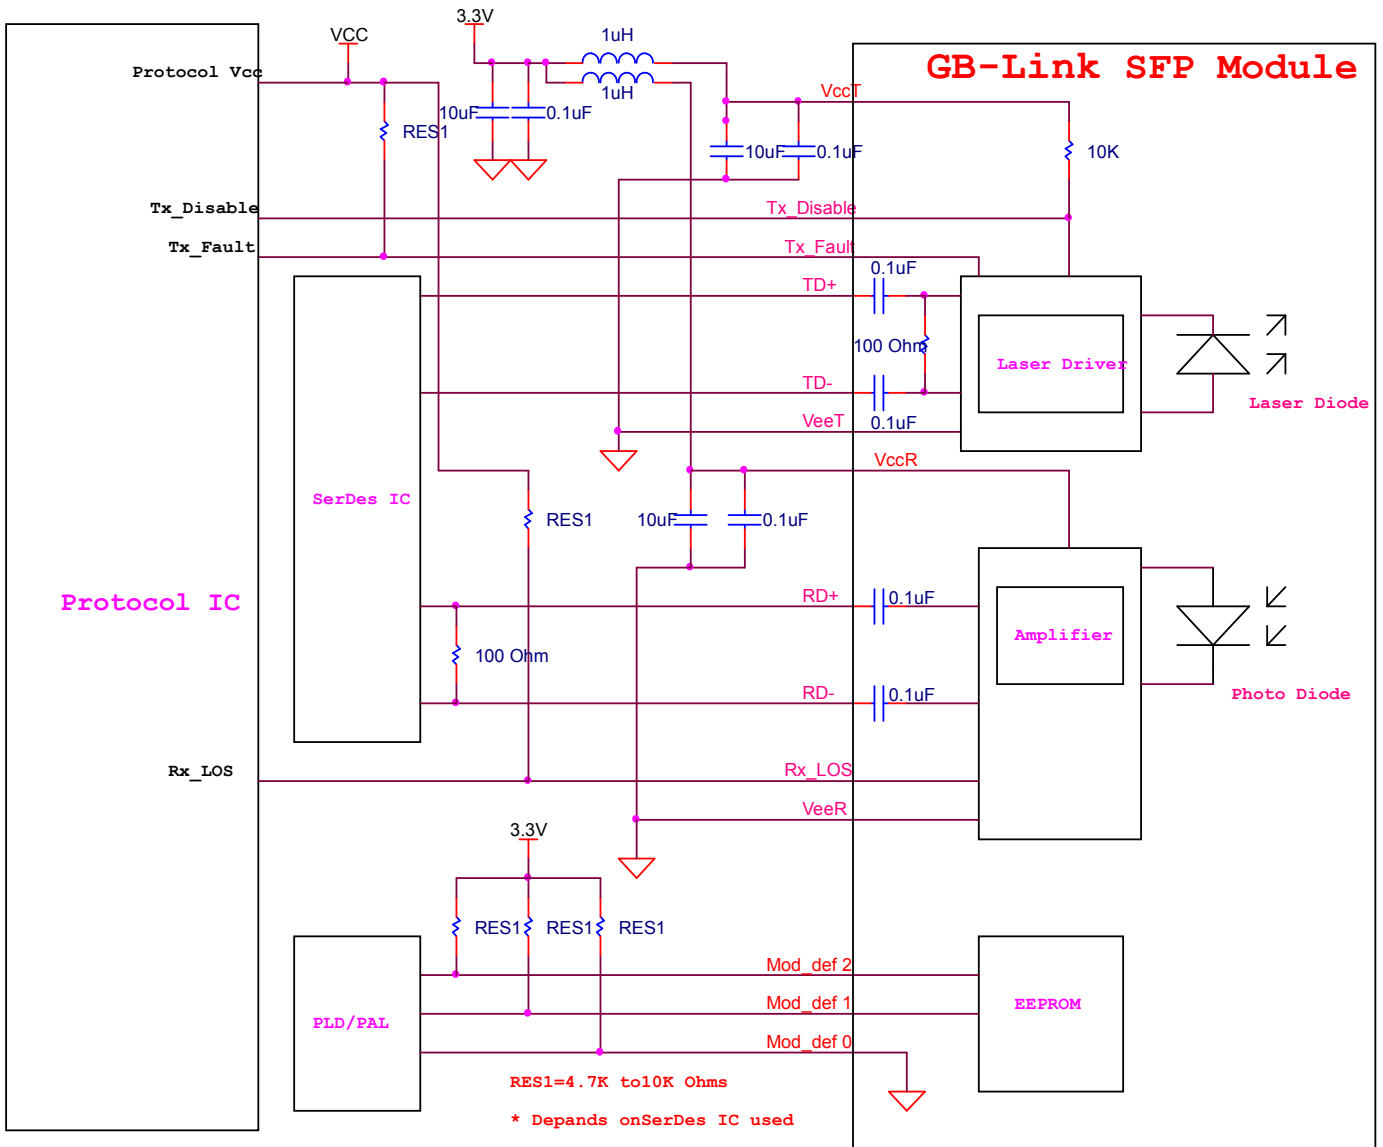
3.3V
VCC
1uH
1uH
GB-Link SFP Module
Protocol Vcc
10uF
0.1uF
RES1
VccT
10uF
0.1uF
10K
Tx_Disable
Tx_Disable
Tx_Fault
Tx_Fault
0.1uF
TD+
100 Ohm
Laser Driver
TD-
VeeT
0.1uF
Laser Diode
VccR
SerDes IC
RES1
10uF
0.1uF
Protocol IC
RD+
0.1uF
Amplifier
100 Ohm
RD-
0.1uF
Photo Diode
Rx_LOS
Rx_LOS
VeeR
3.3V
RES1
RES1
RES1
Mod_def 2
Mod_def 1
EEPROM
PLD/PAL
Mod_def 0
RES1=4.7K to10K Ohms
* Depands onSerDes IC used